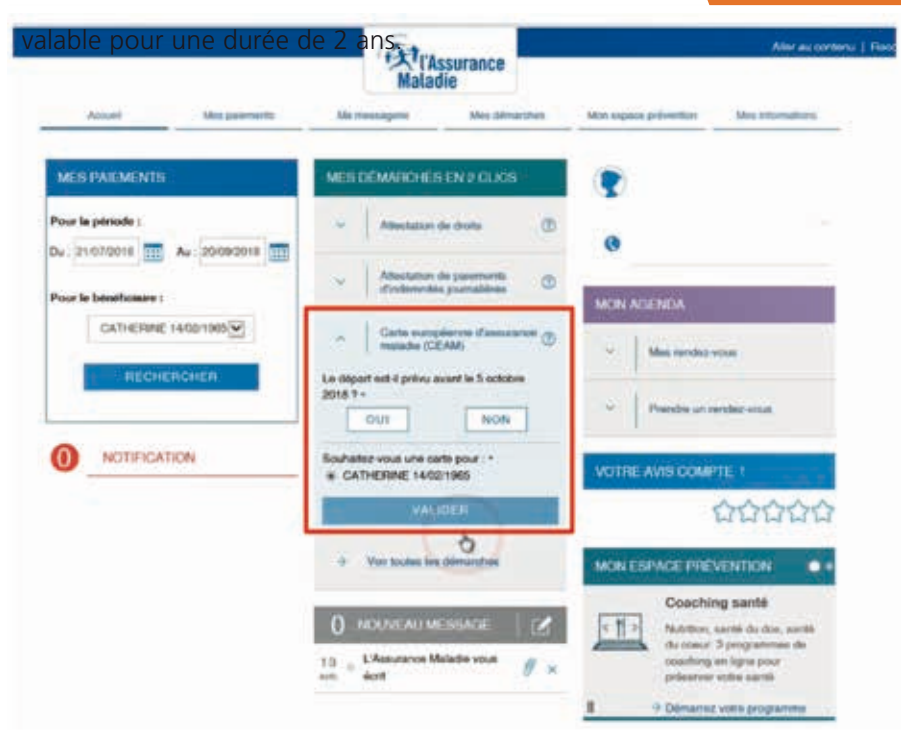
valable pour une durée de 2 ans.

l'Assurance Maladie

Aller au contenu | Rec

Accueil | Mes paiements | Ma messagerie | Mes démarches | Mon espace prévention | Mes informations

MES PAIEMENTS

Pour la période :

Du : 21/07/2018 Au : 20/09/2018

Pour le bénéficiaire :

CATHERINE 14/02/1965

RECHERCHER

0 NOTIFICATION

MES DÉMARCHES EN 2 CLICS

Attestation de droits

Attestation de paiements d'indemnités journalières

Carte européenne d'assurance maladie (CEAM)

Le départ est-il prévu avant le 5 octobre 2018 ? *

OUI NON

Souhaitez-vous une carte pour : *

CATHERINE 14/02/1965

VALIDER

Voir toutes les démarches

0 NOUVEAU MESSAGE

13 sam. L'Assurance Maladie vous écrit

MON AGENDA

Mes rendez-vous

Prendre un rendez-vous

VOTRE AVIS COMPTE !

MON ESPACE PRÉVENTION

Coaching santé

Nutrition, santé du dos, santé du coeur: 3 programmes de coaching en ligne pour préserver votre santé

Démarrez votre programme